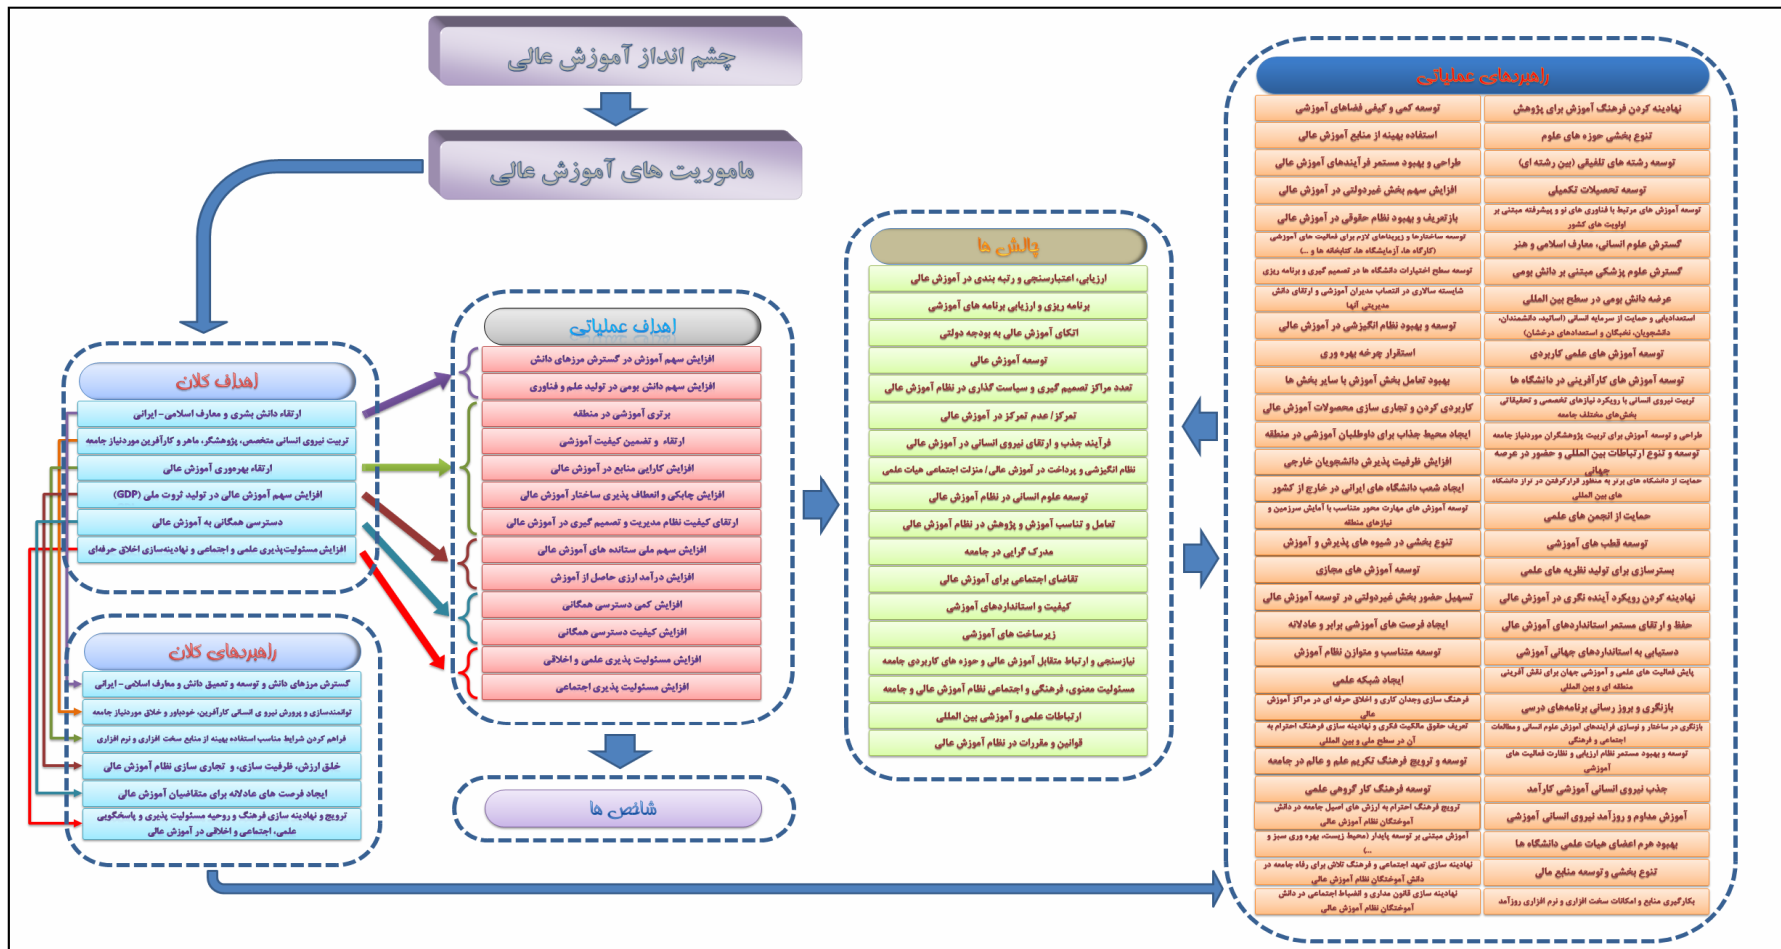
چشم انداز آموزش عالی

ماموریت های آموزش عالی

اهداف کلان

ارتقاء دانش بشری و معارف اسلامی-ایرانی

تربیت نیروی انسانی متخصص، پژوهشگر، ماهر و کارآفرین مورد نیاز جامعه

ارتقاء بهره وری آموزش عالی

افزایش سهم آموزش عالی در تولید ثروت ملی (GDP)

دسترسی همگانی به آموزش عالی

افزایش مسئولیت پذیری علمی و اجتماعی و نهادینه سازی اخلاق حرفه ای

راهبردهای کلان

گسترش مرزهای دانش و توسعه و تعمیق دانش و معارف اسلامی-ایرانی

توانمندسازی و پرورش نیروی انسانی کارآفرین، خودباور و خلاق مورد نیاز جامعه

فراهم کردن شرایط مناسب استفاده بهینه از منابع سخت افزاری و نرم افزاری

خلق ارزش، ظرفیت سازی، و تجاری سازی نظام آموزش عالی

ایجاد فرصت های عادلانه برای متقاضیان آموزش عالی

ترویج و نهادینه سازی فرهنگ و روحیه مسئولیت پذیری و پاسخگویی علمی، اجتماعی و اخلاقی در نظام آموزش عالی

اهداف عملیاتی

افزایش سهم آموزش در گسترش مرزهای دانش

افزایش سهم دانش بومی در تولید علم و فناوری

برتری آموزشی در منطقه

ارتقاء و تضمین کیفیت آموزشی

افزایش کارایی منابع در آموزش عالی

افزایش چابکی و انعطاف پذیری ساختار آموزش عالی

ارتقای کیفیت نظام مدیریت و تصمیم گیری در آموزش عالی

افزایش سهم ملی ستانده های آموزش عالی

افزایش درآمد زایی حاصل از آموزش

افزایش کمی دسترسی همگانی

افزایش کیفیت دسترسی همگانی

افزایش مسئولیت پذیری علمی و اخلاقی

افزایش مسئولیت پذیری اجتماعی

شاخص ها

چالش ها

ارزیابی، اعتبارسنجی و رتبه بندی در آموزش عالی

برنامه ریزی و ارزیابی برنامه های آموزشی

اتکای آموزش عالی به بودجه دولتی

توسعه آموزش عالی

تعدد مراکز تصمیم گیری و سیاست گذاری در نظام آموزش عالی

تمرکز / عدم تمرکز در آموزش عالی

فرآیند جذب و ارتقای نیروی انسانی در آموزش عالی

نظام انگیزشی و پرداخت در آموزش عالی / منزلت اجتماعی هیات علمی

توسعه علوم انسانی در نظام آموزش عالی

تعامل و تناسب آموزش و پژوهش در نظام آموزش عالی

درک از کارآیی در جامعه

تقاضای اجتماعی برای آموزش عالی

کیفیت و استانداردهای آموزشی

زیرساخت های آموزشی

نیازسنجی و ارتباط متقابل آموزش عالی و حوزه های کاربردی جامعه

مسئولیت معنوی، فرهنگی و اجتماعی نظام آموزش عالی و جامعه

ارتباطات علمی و آموزشی بین المللی

قوانین و مقررات در نظام آموزش عالی

راهبردهای عملیاتی

نهادینه کردن فرهنگ آموزش عالی برای پژوهش

توسعه کمی و کیفی فضاهای آموزشی

تنوع بخشی حوزه های علوم

استفاده بهینه از منابع آموزش عالی

توسعه رشته های تلفیقی (بین رشته ای)

طراحی و بهبود مستمر فرآیندهای آموزش عالی

توسعه تحصیلات تکمیلی

افزایش سهم بخش غیردولتی در آموزش عالی

توسعه آموزش های مرتبط با فناوری های نو و پیشرفته مبتنی بر اولویت های کشور

بازتعریف و بهبود نظام حقوقی در آموزش عالی

گسترش علوم انسانی، معارف اسلامی و هنر

توسعه ساختارها و زیربناهای لازم برای فعالیت های آموزشی (کارگاه ها، آزمایشگاه ها، کتابخانه ها و ...)

گسترش علوم پزشکی مبتنی بر دانش بومی

توسعه سطح اختیارات دانشگاه ها در تصمیم گیری و برنامه ریزی

عرضه دانش بومی در سطح بین المللی

شایسته سالاری در انتصاب مدیران آموزشی و ارتقای دانش مدیریتی آنها

استعدادیابی و حمایت از سرمایه انسانی (اساتید، دانشمندان، دانشجویان، نخبگان و استعدادهای درخشان)

توسعه و بهبود نظام انگیزشی در آموزش عالی

توسعه آموزش های علمی کاربردی

استقرار چرخه بهره وری

توسعه آموزش های کارآفرینی در دانشگاه ها

بهبود تعامل بخش آموزش با سایر بخش ها

تربیت نیروی انسانی با رویکرد نیازهای تخصصی و تحقیقاتی بخش های مختلف جامعه

کاربردی کردن و تجاری سازی محصولات آموزشی در آموزش عالی

طراحی و توسعه آموزش های برای تربیت پژوهشگران مورد نیاز جامعه

ایجاد محیط جذاب برای داوطلبان آموزش عالی در منطقه

توسعه و تنوع ارتباطات بین المللی و حضور در عرصه جهانی

افزایش ظرفیت پذیرش دانشجویان خارجی

حمایت از دانشگاه های برتر به منظور قرارگرفتن در تراز دانشگاه های بین المللی

ایجاد شعب دانشگاه های ایرانی در خارج از کشور

توسعه آموزش های مهارت محور متناسب با آمایش سرزمین و نیازهای منطقه

حمایت از انجمن های علمی

تنوع بخشی در شیوه های پذیرش و آموزش

توسعه قطب های آموزشی

توسعه آموزش های مجازی

بسترسازی برای تولید نظریه های علمی

تسهیل حضور بخش غیردولتی در توسعه آموزش عالی

نهادینه کردن رویکرد آینده نگری در آموزش عالی

ایجاد فرصت های آموزشی برابر و عادلانه

حفظ و ارتقای مستمر استانداردهای آموزش عالی

توسعه متناسب و متوازن نظام آموزش

دستیابی به استانداردهای جهانی آموزش

ایجاد شبکه علمی

پایش فعالیت های علمی و آموزشی جهان برای نقش آفرینی در عرصه های بین الملل

فرهنگ سازی و وجدان کاری و اخلاق حرفه ای در مراکز آموزش عالی

بازنگری و روز رسانی برنامه های درسی

تعریف حقوق جایگاه فکری و نهادینه سازی فرهنگ احترام به آن در سطح ملی و بین المللی

بازنگری در ساختار و تسازی فرآیندهای آموزش علوم انسانی و مطالعات اجتماعی و فرهنگی

توسعه و ترویج فرهنگ تکریم علم و عالم در جامعه

توسعه و بهبود مستمر نظام ارزیابی و نظارت فعالیت های آموزشی

توسعه فرهنگ کار گروهی علمی

جذب نیروی انسانی آموزشی کارآمد

ترویج فرهنگ احترام به ارزش های اصیل جامعه در دانش آموختگان نظام آموزش عالی

آموزش مداوم و روزآمد نیروی انسانی آموزشی

آموزش مبتنی بر توسعه پایدار (محیط زیست، بهره وری سبز و ...)

بهبود حرم اعضای هیات علمی دانشگاه ها

نهادینه سازی تعهد اجتماعی و فرهنگ تلاش برای رفاه جامعه در دانش آموختگان نظام آموزش عالی

تنوع بخشی و توسعه منابع مالی

نهادینه سازی قانون مداری و انضباط اجتماعی در دانش آموختگان نظام آموزش عالی

بکارگیری منابع و امکانات سخت افزاری و نرم افزاری روزآمد